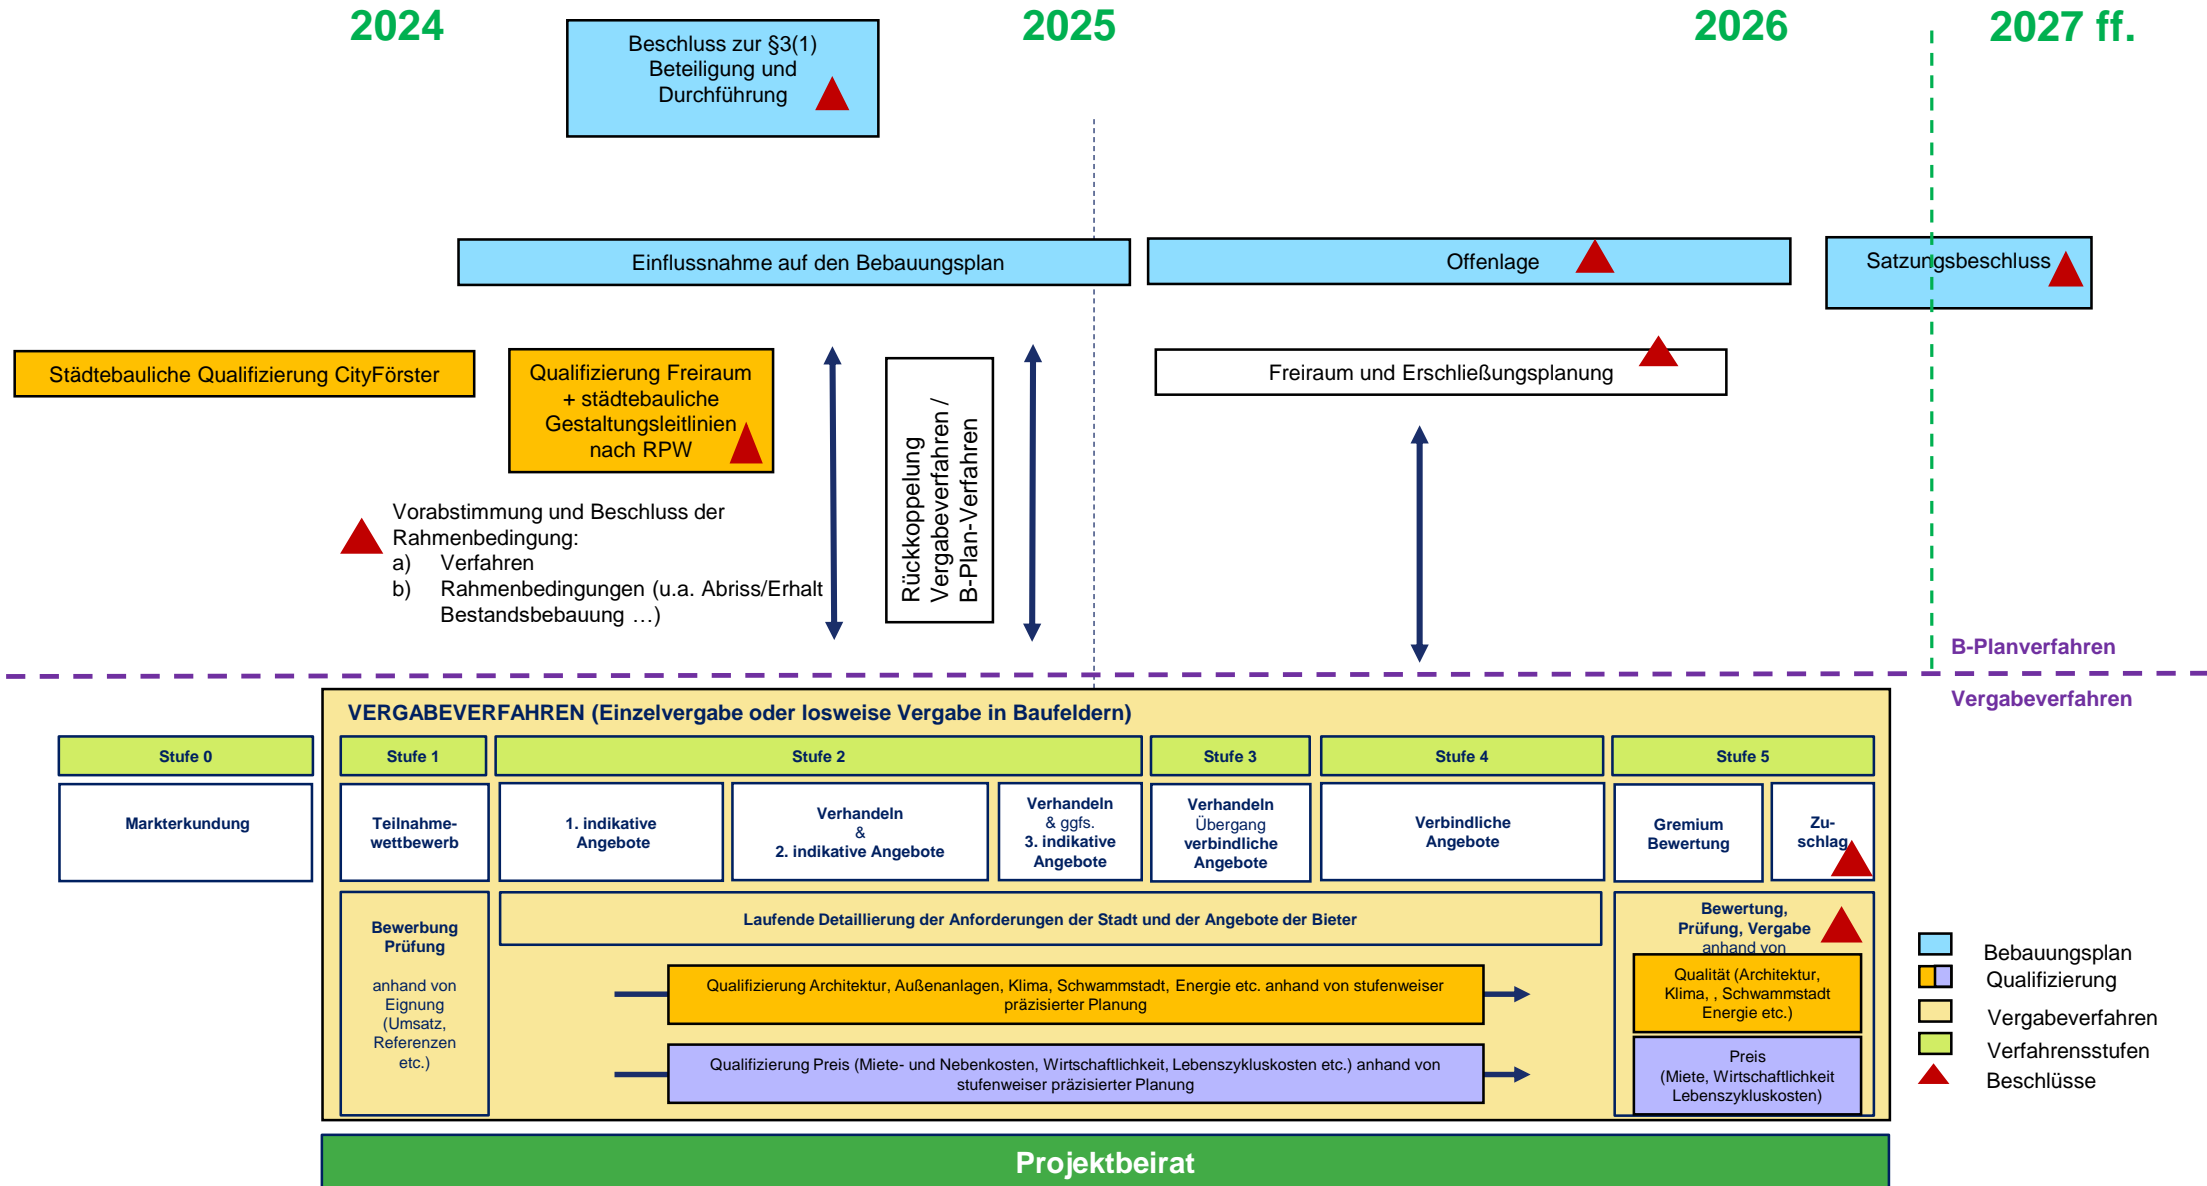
2024

Beschluss zur §3(1) Beteiligung und Durchführung

2025

2026

2027 ff.

Einflussnahme auf den Bebauungsplan

Offenlage

Satzungsbeschluss

Städtebauliche Qualifizierung CityFörster

Qualifizierung Freiraum + städtebauliche Gestaltungsleitlinien nach RPW

Rückkoppelung Vergabeverfahren / B-Plan-Verfahren

Freiraum und Erschließungsplanung

Vorabstimmung und Beschluss der Rahmenbedingung:
a) Verfahren
b) Rahmenbedingungen (u.a. Abriss/Erhalt Bestandsbebauung …)

B-Planverfahren

Vergabeverfahren

VERGABEVERFAHREN (Einzelvergabe oder losweise Vergabe in Baufeldern)

| Stufe 0 | Stufe 1 | Stufe 2 | | | Stufe 3 | Stufe 4 | Stufe 5 | |
|---|---|---|---|---|---|---|---|---|
| Markterkundung | Teilnahmewettbewerb | 1. indikative Angebote | Verhandeln & 2. indikative Angebote | Verhandeln & ggfs. 3. indikative Angebote | Verhandeln Übergang verbindliche Angebote | Verbindliche Angebote | Gremium Bewertung | Zuschlag |

Bewerbung Prüfung

anhand von Eignung (Umsatz, Referenzen etc.)

Laufende Detaillierung der Anforderungen der Stadt und der Angebote der Bieter

Qualifizierung Architektur, Außenanlagen, Klima, Schwammstadt, Energie etc. anhand von stufenweiser präzisierter Planung

Qualifizierung Preis (Miete- und Nebenkosten, Wirtschaftlichkeit, Lebenszykluskosten etc.) anhand von stufenweiser präzisierter Planung

Bewertung, Prüfung, Vergabe anhand von

Qualität (Architektur, Klima, , Schwammstadt Energie etc.)

Preis (Miete, Wirtschaftlichkeit Lebenszykluskosten)

Bebauungsplan
Qualifizierung
Vergabeverfahren
Verfahrensstufen
Beschlüsse

Projektbeirat